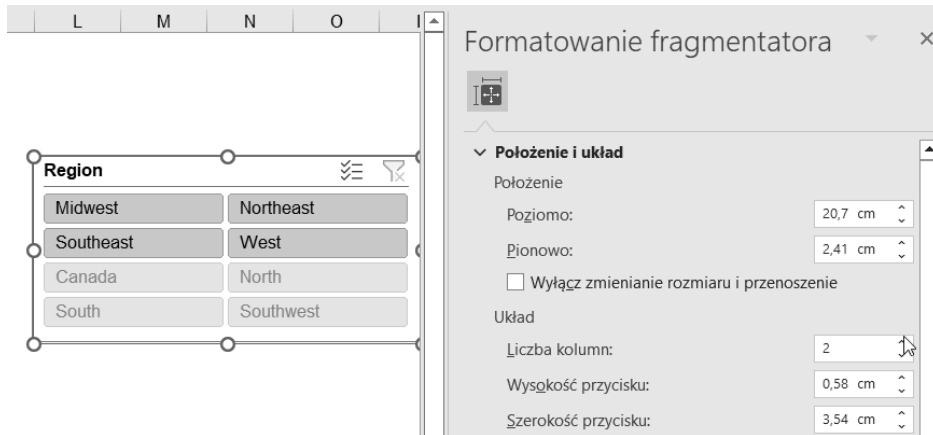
L M N O

Region

Midwest
Northeast
Southeast
West
Canada
North
South
Southwest

Formatowanie fragmentatora

Położenie i układ

Położenie

Poziomo: 20,7 cm

Pionowo: 2,41 cm

Wyłącz zmienianie rozmiaru i przenoszenie

Układ

Liczba kolumn: 2

Wysokość przycisku: 0,58 cm

Szerokość przycisku: 3,54 cm